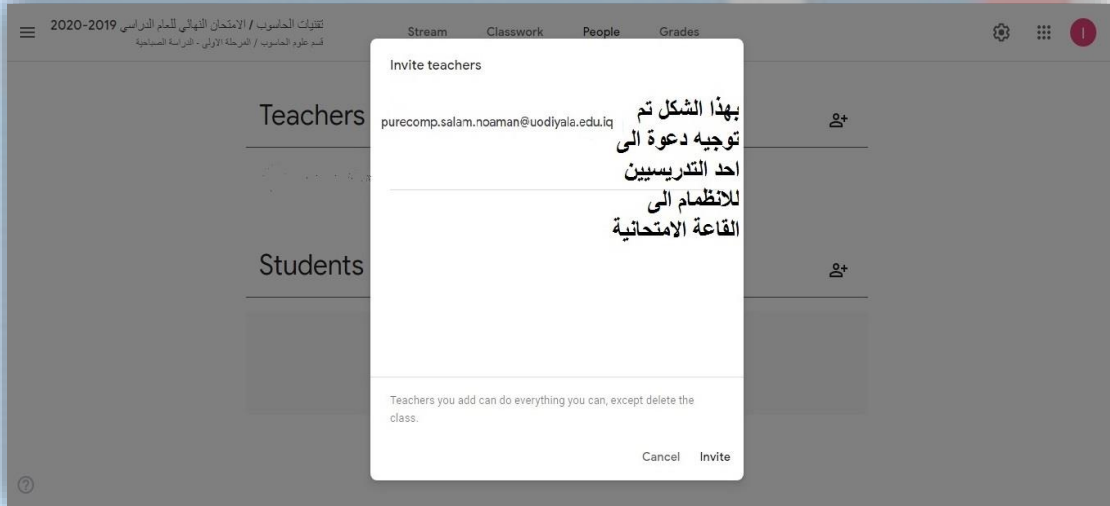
تقنيات الحاسوب / الامتحان النهائي للعام الدراسي 2019-2020
قسم علوم الحاسوب / المرحلة الاولى - الدراسة الصباحية

Stream Classwork People Grades

I

Teachers

Students

Invite teachers

purecomp.salam.noaman@uodiyala.edu.iq

بهذا الشكل تم توجيه دعوة الى احد التدريسيين للانظمام الى القاعة الامتحانية

Teachers you add can do everything you can, except delete the class.

Cancel Invite